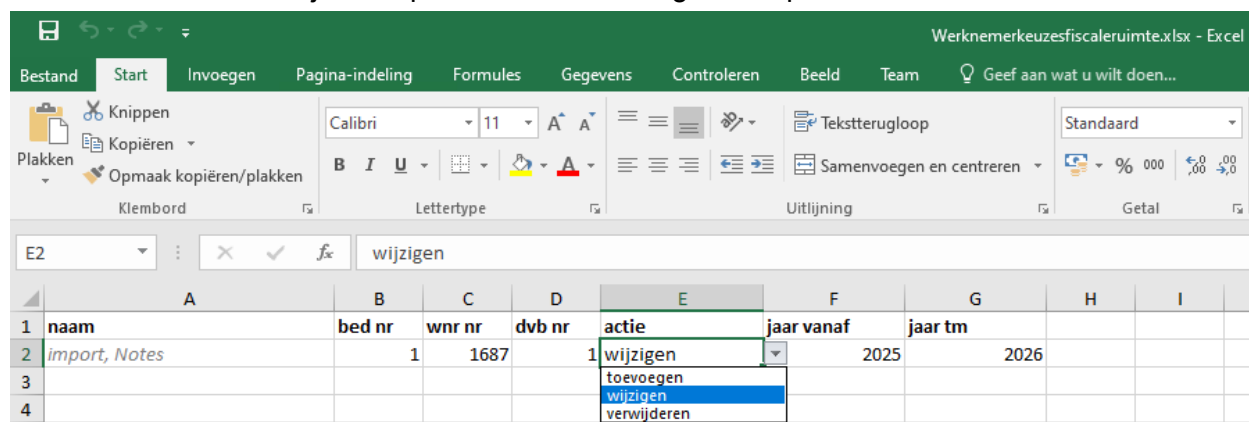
Werknemerkeuzesfiscaleruimte.xlsx - Excel

Bestand Start Invoegen Pagina-indeling Formules Gegevens Controleren Beeld Team Geef aan wat u wilt doen...

Knippen
Kopiëren
Plakken
Opmaak kopiëren/plakken
Klembord

Calibri 11
B I U
Lettertype

Tekstterugloop
Samenvoegen en centreren
Uitlijning

Standaard
% 000
Getal

E2 wijzigen

| | A | B | C | D | E | F | G | H | I |
|---|---|---|---|---|---|---|---|---|---|
| 1 | naam | bed nr | wnr nr | dvb nr | actie | jaar vanaf | jaar tm | | |
| 2 | import, Notes | 1 | 1687 | 1 | wijzigen | 2025 | 2026 | | |
| 3 | | | | | toevoegen | | | | |
| 4 | | | | | wijzigen | | | | |
| | | | | | verwijderen | | | | |